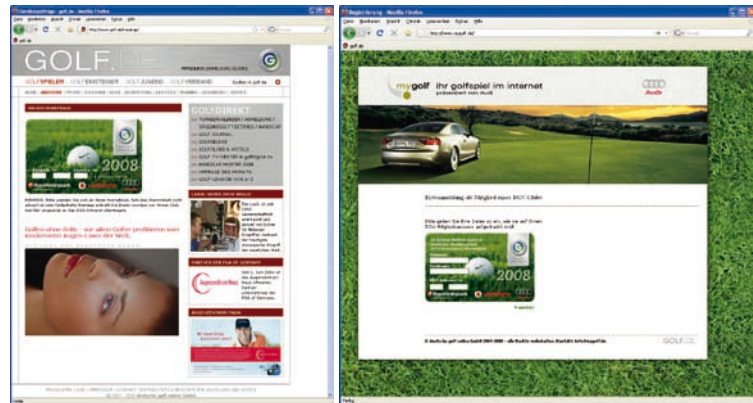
GOLF.DE

GOLFSPIELEN | GOLFEINSTEIGER | GOLFJUGEND | GOLFVERBAND

GOLFDIREKT

2008

Golfen ohne Ende – vor allem Golfer profitieren vom kostbarsten Augen-Laser der Welt.

my golf ihr golfspiel im internet

präsentiert von Audi

Audi

2008